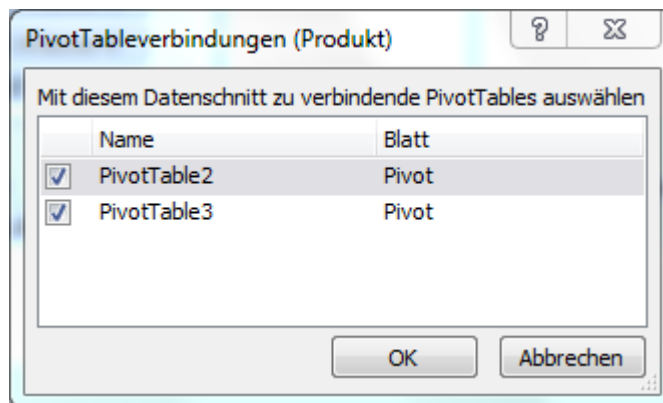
PivotTableverbindungen (Produkt)

?

Mit diesem Datenschnitt zu verbindende PivotTables auswählen

| | Name | Blatt |
|---|---|---|
| ☑ | PivotTable2 | Pivot |
| ☑ | PivotTable3 | Pivot |

OK

Abbrechen